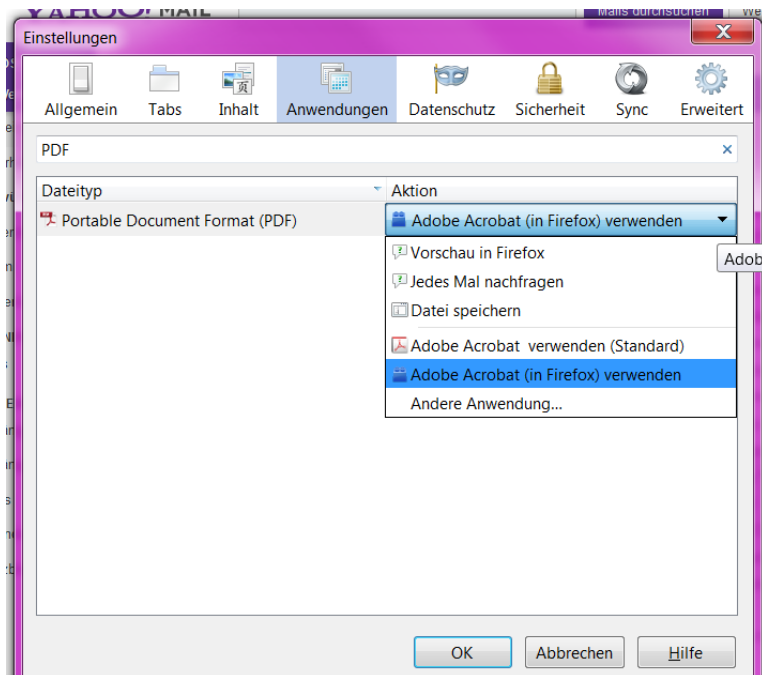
Mails durchsuchen

Einstellungen

Allgemein
Tabs
Inhalt
Anwendungen
Datenschutz
Sicherheit
Sync
Erweitert

PDF

| Dateityp | Aktion |
|---|---|
| Portable Document Format (PDF) | Adobe Acrobat (in Firefox) verwenden |

Vorschau in Firefox
Jedes Mal nachfragen
Datei speichern
Adobe Acrobat verwenden (Standard)
Adobe Acrobat (in Firefox) verwenden
Andere Anwendung...

Adob

OK
Abbrechen
Hilfe